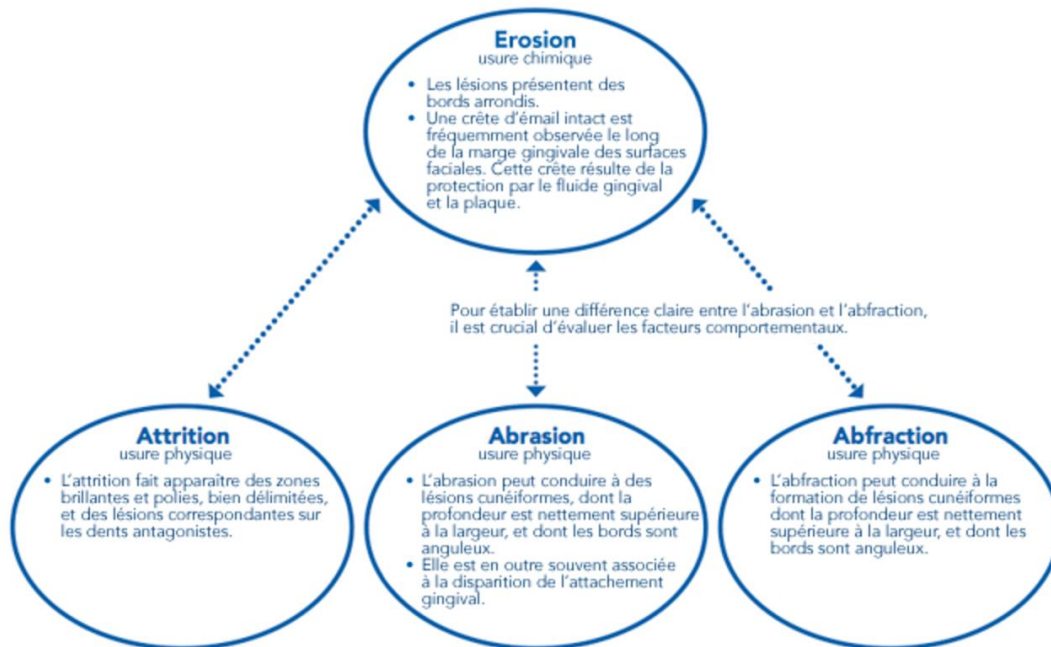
Erosion
usure chimique

• Les lésions présentent des bords arrondis.
• Une crête d'émail intact est fréquemment observée le long de la marge gingivale des surfaces faciales. Cette crête résulte de la protection par le fluide gingival et la plaque.

Pour établir une différence claire entre l'abrasion et l'abfraction, il est crucial d'évaluer les facteurs comportementaux.

Attrition
usure physique

• L'attrition fait apparaître des zones brillantes et polies, bien délimitées, et des lésions correspondantes sur les dents antagonistes.

Abrasion
usure physique

• L'abrasion peut conduire à des lésions cunéiformes, dont la profondeur est nettement supérieure à la largeur, et dont les bords sont anguleux.
• Elle est en outre souvent associée à la disparition de l'attachement gingival.

Abfraction
usure physique

• L'abfraction peut conduire à la formation de lésions cunéiformes dont la profondeur est nettement supérieure à la largeur, et dont les bords sont anguleux.